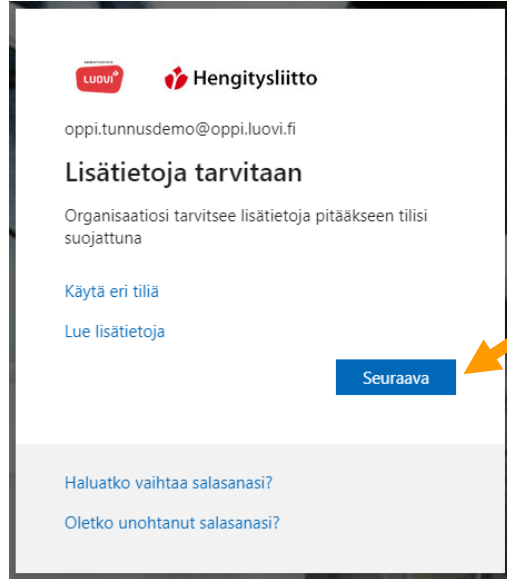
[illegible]
LUOVI

Hengitysliitto

oppi.tunnusdemo@oppi.luovi.fi

Lisätietoja tarvitaan

Organisaatiosi tarvitsee lisätietoja pitääkseen tilisi suojattuna

Käytä eri tiliä

Lue lisätietoja

Seuraava

Haluatko vaihtaa salasanasi?

Oletko unohtanut salasanasi?